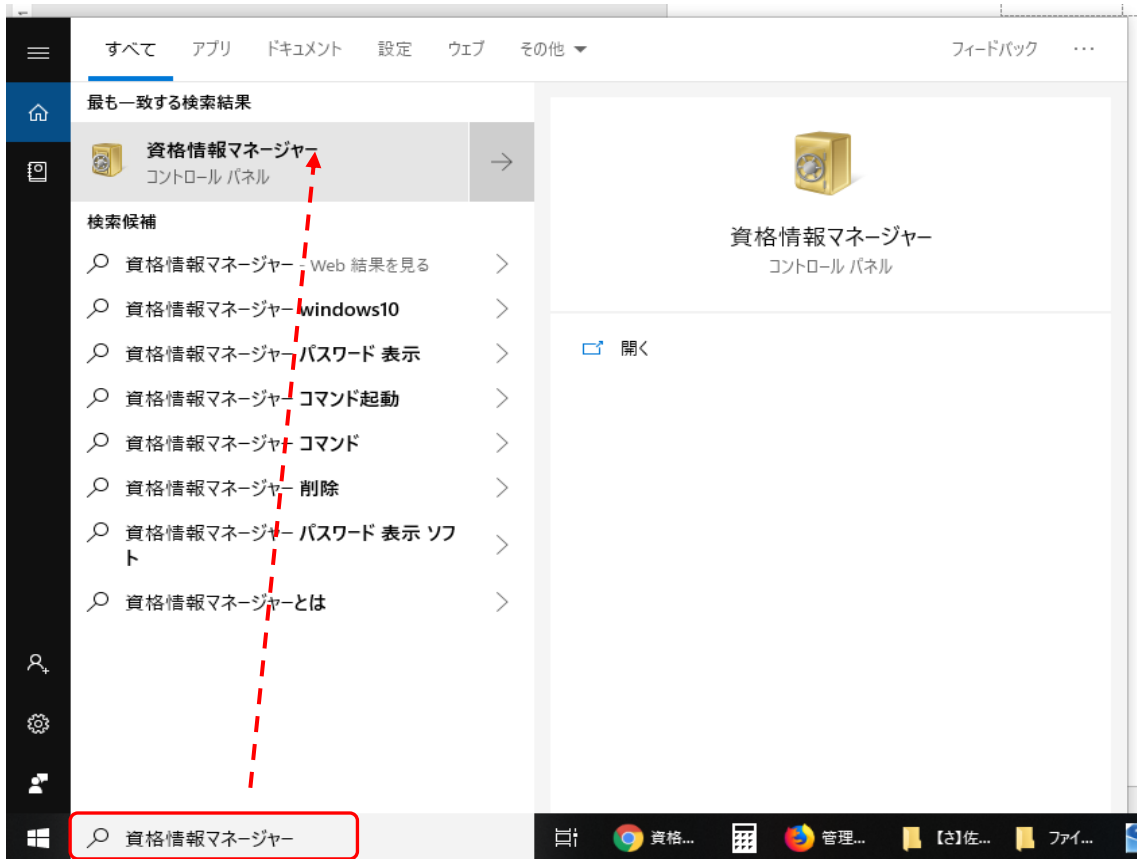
すべて アプリ ドキュメント 設定 ウェブ その他 フィードバック ···

最も一致する検索結果

資格情報マネージャー
コントロール パネル

検索候補

資格情報マネージャー - Web 結果を見る

資格情報マネージャー windows10

資格情報マネージャー パスワード 表示

資格情報マネージャー コマンド起動

資格情報マネージャー コマンド

資格情報マネージャー 削除

資格情報マネージャー パスワード 表示 ソフト

資格情報マネージャーとは

資格情報マネージャー
コントロール パネル

開く

資格情報マネージャー

資格... 管理... 【さ】佐... ファイ...